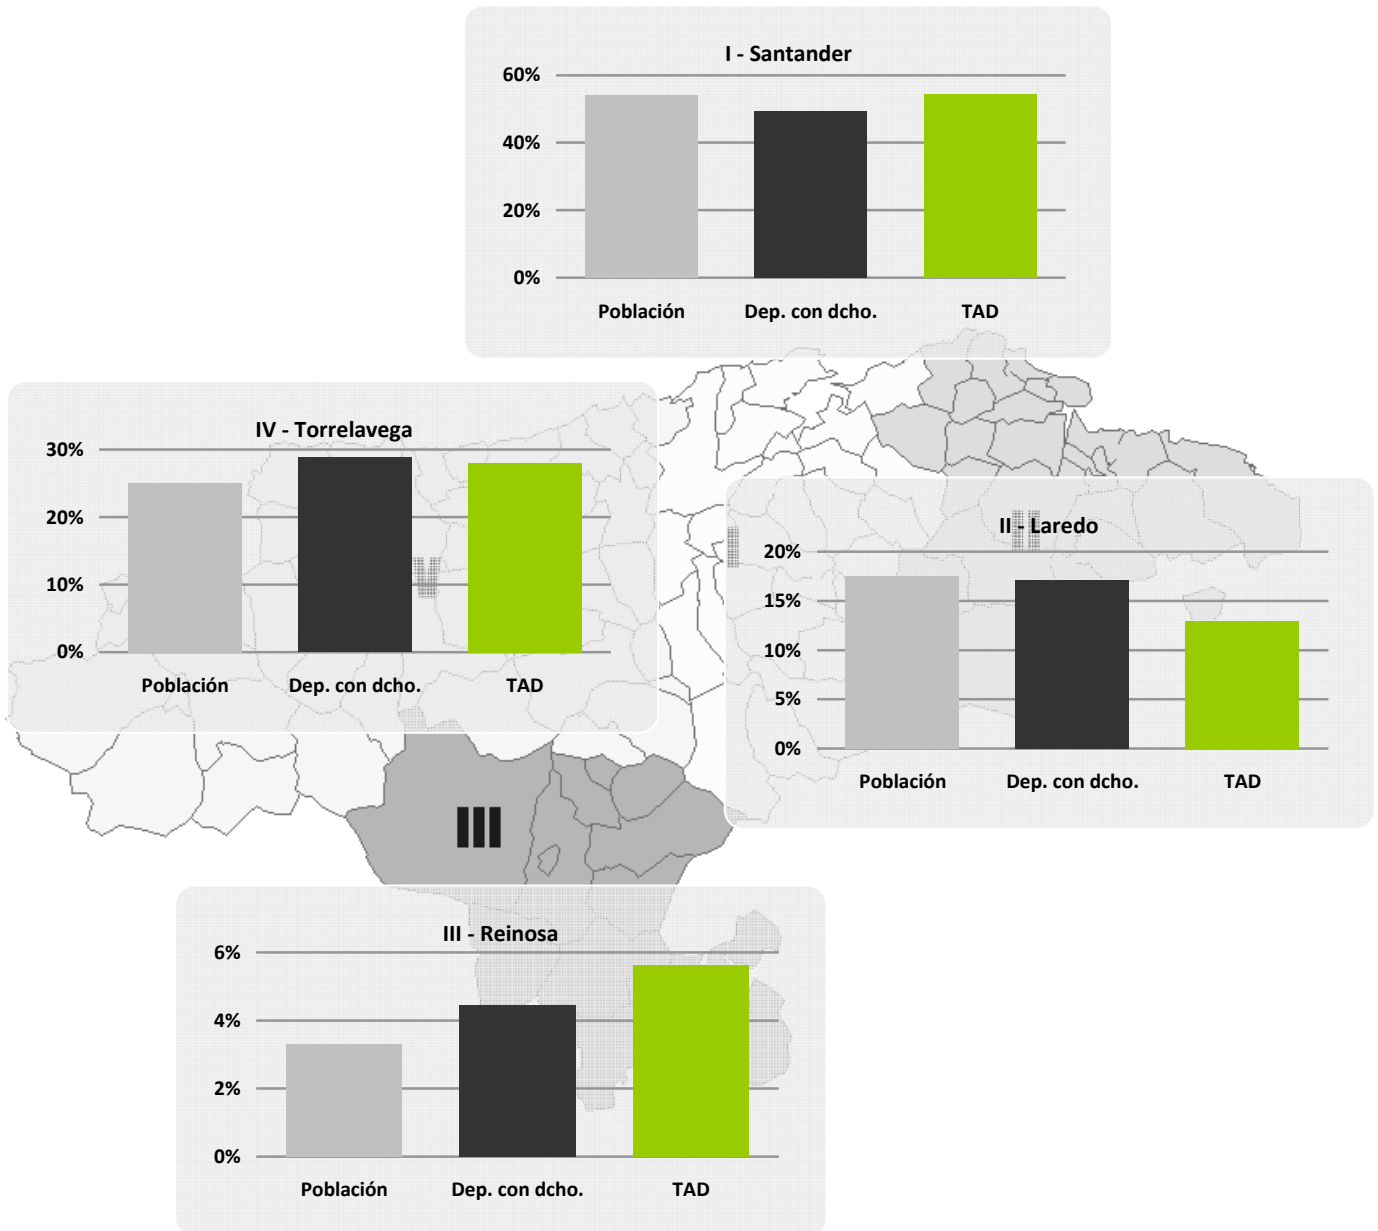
I - Santander

60%
40%
20%
0%

Población
Dep. con dcho.
TAD

IV - Torrelavega

30%
20%
10%
0%

Población
Dep. con dcho.
TAD

II - Laredo

20%
15%
10%
5%
0%

Población
Dep. con dcho.
TAD

III

III - Reinosa

6%
4%
2%
0%

Población
Dep. con dcho.
TAD